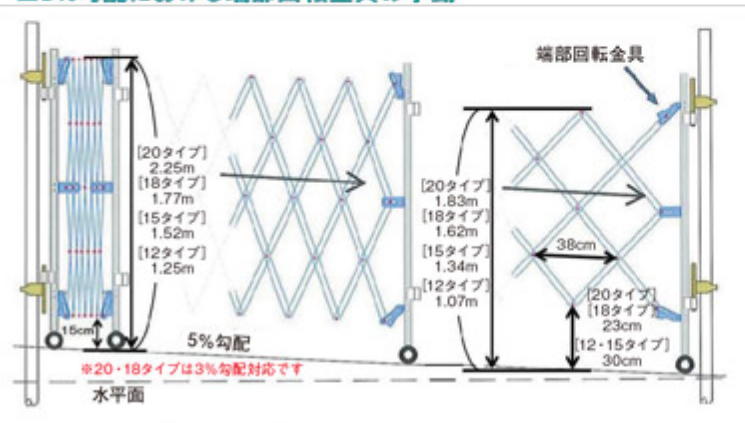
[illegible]

端部回転金具

[20タイプ] 2.25m
[18タイプ] 1.77m
[15タイプ] 1.52m
[12タイプ] 1.25m

[20タイプ] 1.83m
[18タイプ] 1.62m
[15タイプ] 1.34m
[12タイプ] 1.07m

38cm

[20タイプ]
[18タイプ]
23cm
[12・15タイプ]
30cm

15cm

5%勾配

※20・18タイプは3%勾配対応です

水平面